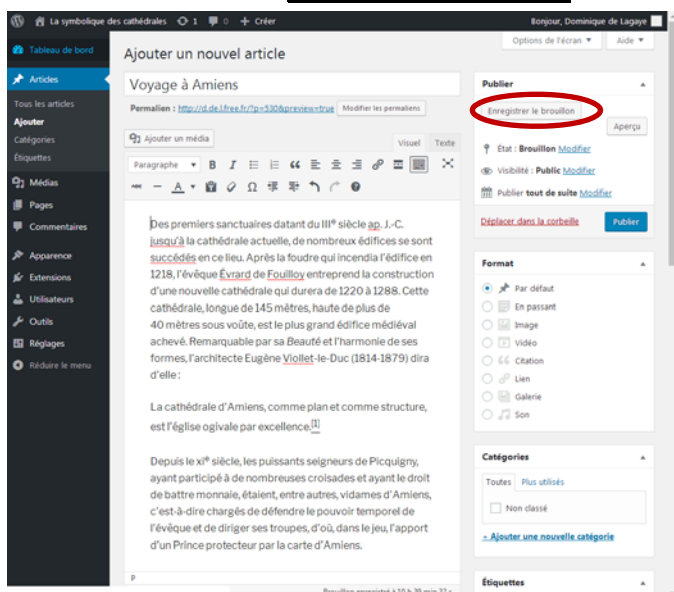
La symbolique des cathédrales 1 0 + Créer
Bonjour, Dominique de Lagaye

Tableau de bord
Articles
Tous les articles
Ajouter
Catégories
Étiquettes
Médias
Pages
Commentaires
Apparence
Extensions
Utilisateurs
Outils
Réglages
Réduire le menu

Options de l'écran ▾
Aide ▾

Ajouter un nouvel article

Voyage à Amiens

Permalien : http://d.de.l.free.fr/?p=530&preview=true Modifier les permalien

Ajouter un média
Visuel Texte
Paragraphe

Des premiers sanctuaires datant du IIIe siècle ap. J.-C. jusqu'à la cathédrale actuelle, de nombreux édifices se sont succédés en ce lieu. Après la foudre qui incendia l'édifice en 1218, l'évêque Évrard de Fouilloy entreprend la construction d'une nouvelle cathédrale qui durera de 1220 à 1288. Cette cathédrale, longue de 145 mètres, haute de plus de 40 mètres sous voûte, est le plus grand édifice médiéval achevé. Remarquable par sa Beauté et l'harmonie de ses formes, l'architecte Eugène Viollet-le-Duc (1814-1879) dira d'elle :

La cathédrale d'Amiens, comme plan et comme structure, est l'église ogivale par excellence.[1]

Depuis le xie siècle, les puissants seigneurs de Picquigny, ayant participé à de nombreuses croisades et ayant le droit de battre monnaie, étaient, entre autres, vidames d'Amiens, c'est-à-dire chargés de défendre le pouvoir temporel de l'évêque et de diriger ses troupes, d'où, dans le jeu, l'apport d'un Prince protecteur par la carte d'Amiens.

P

Brouillon enregistré à 10 h 39 min 32 s

Publier
Enregistrer le brouillon
Aperçu
État : Brouillon Modifier
Visibilité : Public Modifier
Publier tout de suite Modifier
Déplacer dans la corbeille
Publier

Format
Par défaut
En passant
Image
Vidéo
Citation
Lien
Galerie
Son

Catégories
Toutes Plus utilisés
Non classé
+ Ajouter une nouvelle catégorie

Étiquettes